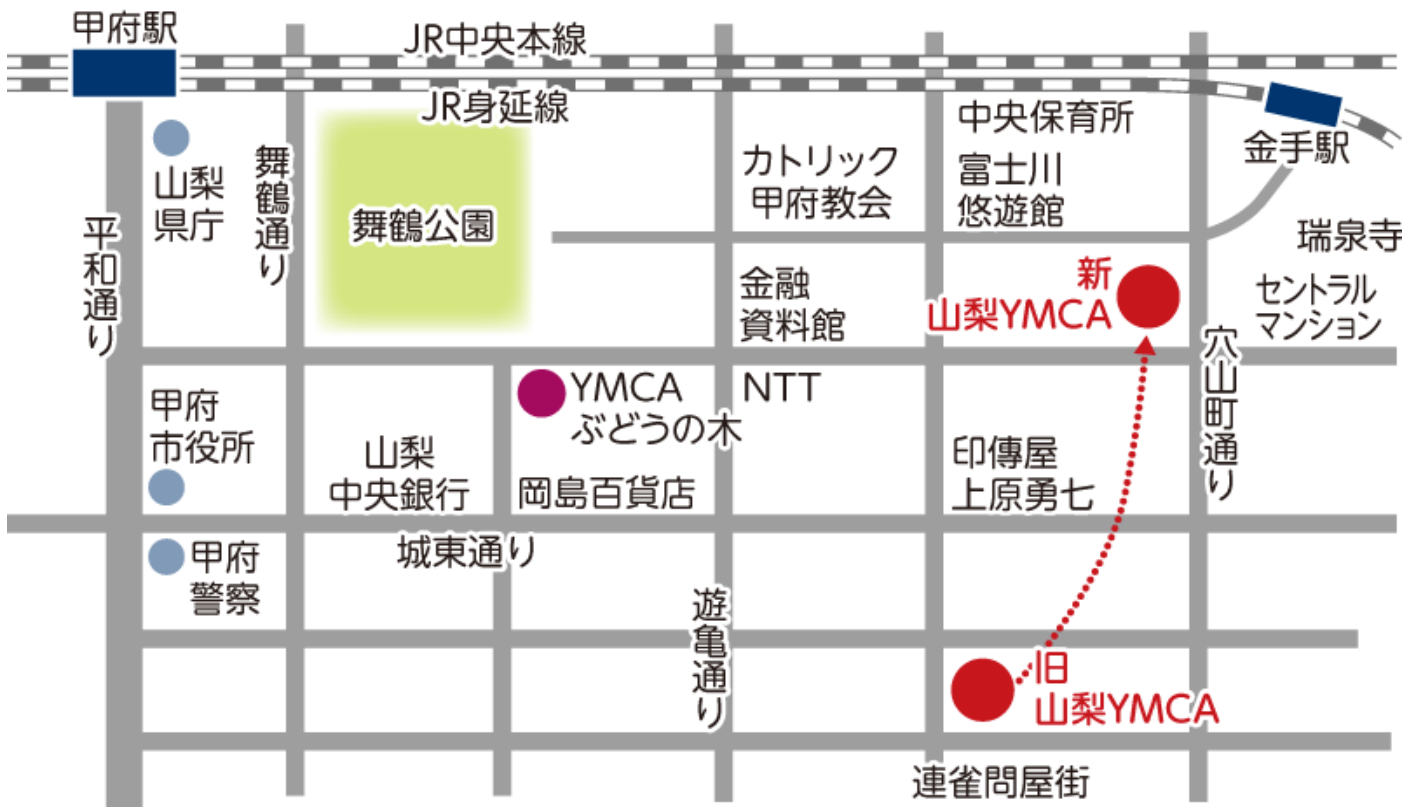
甲府駅
JR中央本線
JR身延線
金手駅
山梨県庁
舞鶴通り
舞鶴公園
カトリック甲府教会
中央保育所
富士川悠遊館
瑞泉寺
平和通り
金融資料館
新山梨YMCA
セントラルマンション
穴山町通り
甲府市役所
YMCAぶどうの木
NTT
山梨中央銀行
岡島百貨店
印傳屋上原勇七
甲府警察
城東通り
遊亀通り
旧山梨YMCA
連雀問屋街